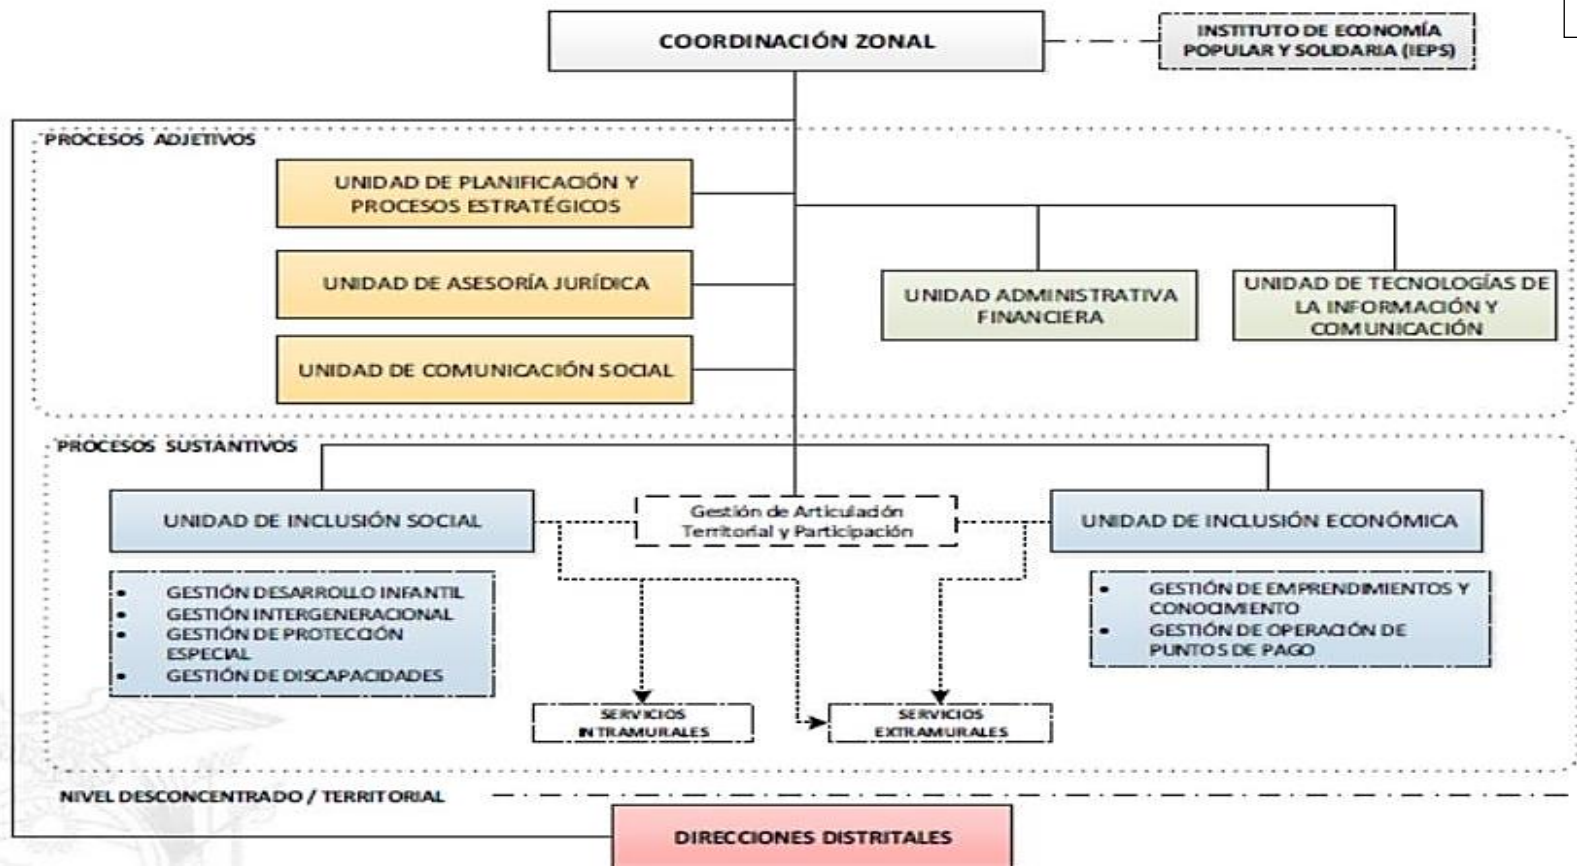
COORDINACIÓN ZONAL

INSTITUTO DE ECONOMÍA POPULAR Y SOLIDARIA (IEPS)

PROCESOS ADJETIVOS

UNIDAD DE PLANIFICACIÓN Y PROCESOS ESTRATÉGICOS

UNIDAD DE ASESORÍA JURÍDICA

UNIDAD DE COMUNICACIÓN SOCIAL

UNIDAD ADMINISTRATIVA FINANCIERA

UNIDAD DE TECNOLOGÍAS DE LA INFORMACIÓN Y COMUNICACIÓN

PROCESOS SUSTANTIVOS

UNIDAD DE INCLUSIÓN SOCIAL

Gestión de Articulación Territorial y Participación

UNIDAD DE INCLUSIÓN ECONÓMICA

- GESTIÓN DESARROLLO INFANTIL
- GESTIÓN INTERGENERACIONAL
- GESTIÓN DE PROTECCIÓN ESPECIAL
- GESTIÓN DE DISCAPACIDADES

- GESTIÓN DE EMPRENDIMIENTOS Y CONOCIMIENTO
- GESTIÓN DE OPERACIÓN DE PUNTOS DE PAGO

SERVICIOS INTRAMURALES

SERVICIOS EXTRAMURALES

NIVEL DESCONCENTRADO / TERRITORIAL

DIRECCIONES DISTRITALES